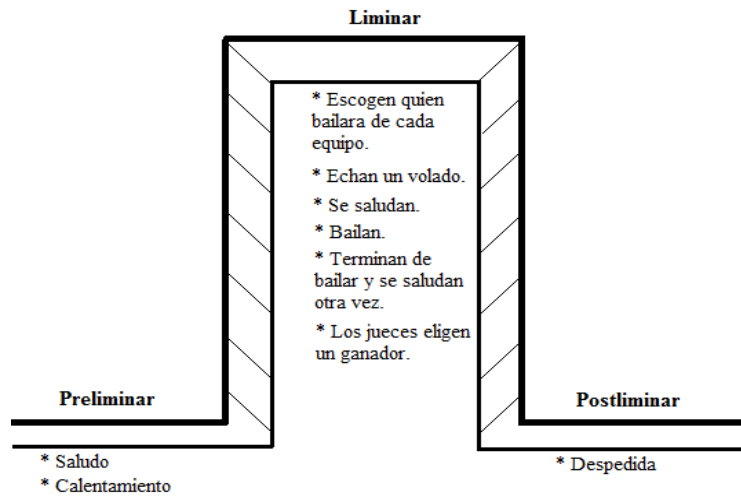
Liminar

* Escogen quien bailara de cada equipo.

* Echan un volado.

* Se saludan.

* Bailan.

* Terminan de bailar y se saludan otra vez.

* Los jueces eligen un ganador.

Preliminar

* Saludo
* Calentamiento

Postliminar

* Despedida